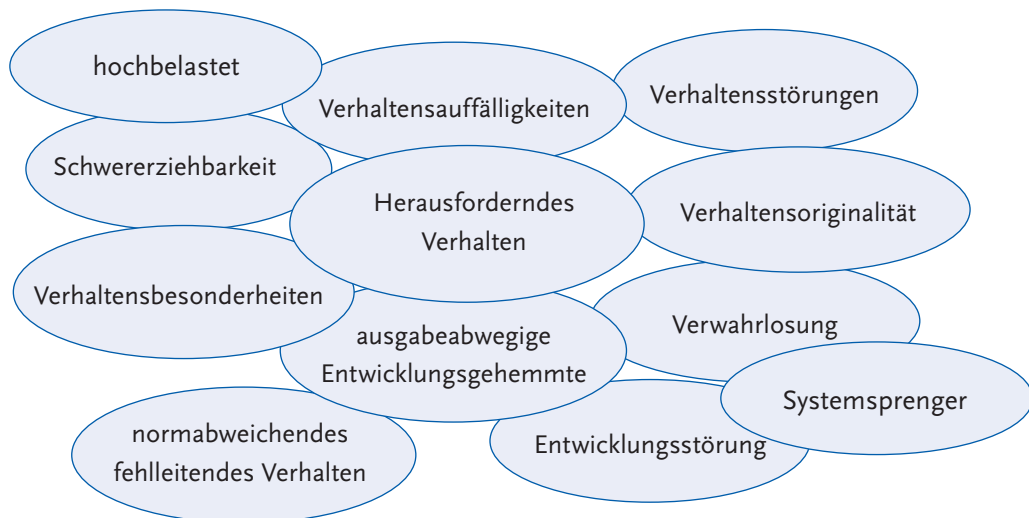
hochbelastet

Verhaltensauffälligkeiten

Verhaltensstörungen

Schwererziehbarkeit

Herausforderndes Verhalten

Verhaltensoriginalität

Verhaltensbesonderheiten

ausgabeabwegige Entwicklungsgehemmte

Verwahrlosung

Systemsprenger

normabweichendes fehlleitendes Verhalten

Entwicklungsstörung